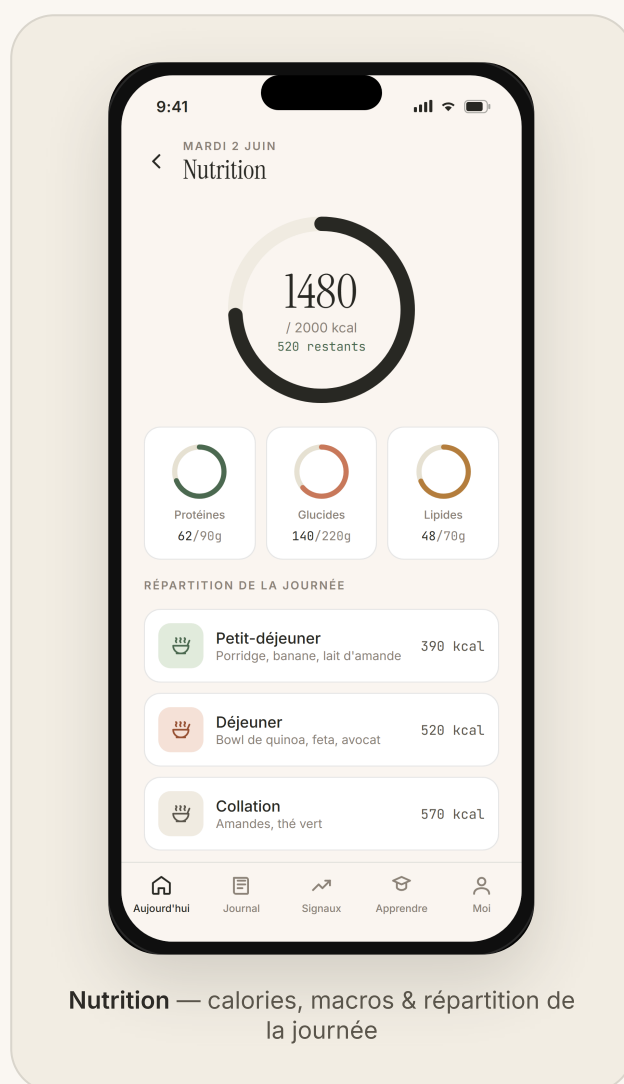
9:41

MARDI 2 JUIN
Nutrition

1480
/ 2000 kcal
520 restants

Protéines
62/90g

Glucides
140/220g

Lipides
48/70g

RÉPARTITION DE LA JOURNÉE

Petit-déjeuner
Porridge, banane, lait d'amande
390 kcal

Déjeuner
Bowl de quinoa, feta, avocat
520 kcal

Collation
Amandes, thé vert
570 kcal

Aujourd'hui
Journal
Signaux
Apprendre
Moi

Nutrition — calories, macros & répartition de la journée